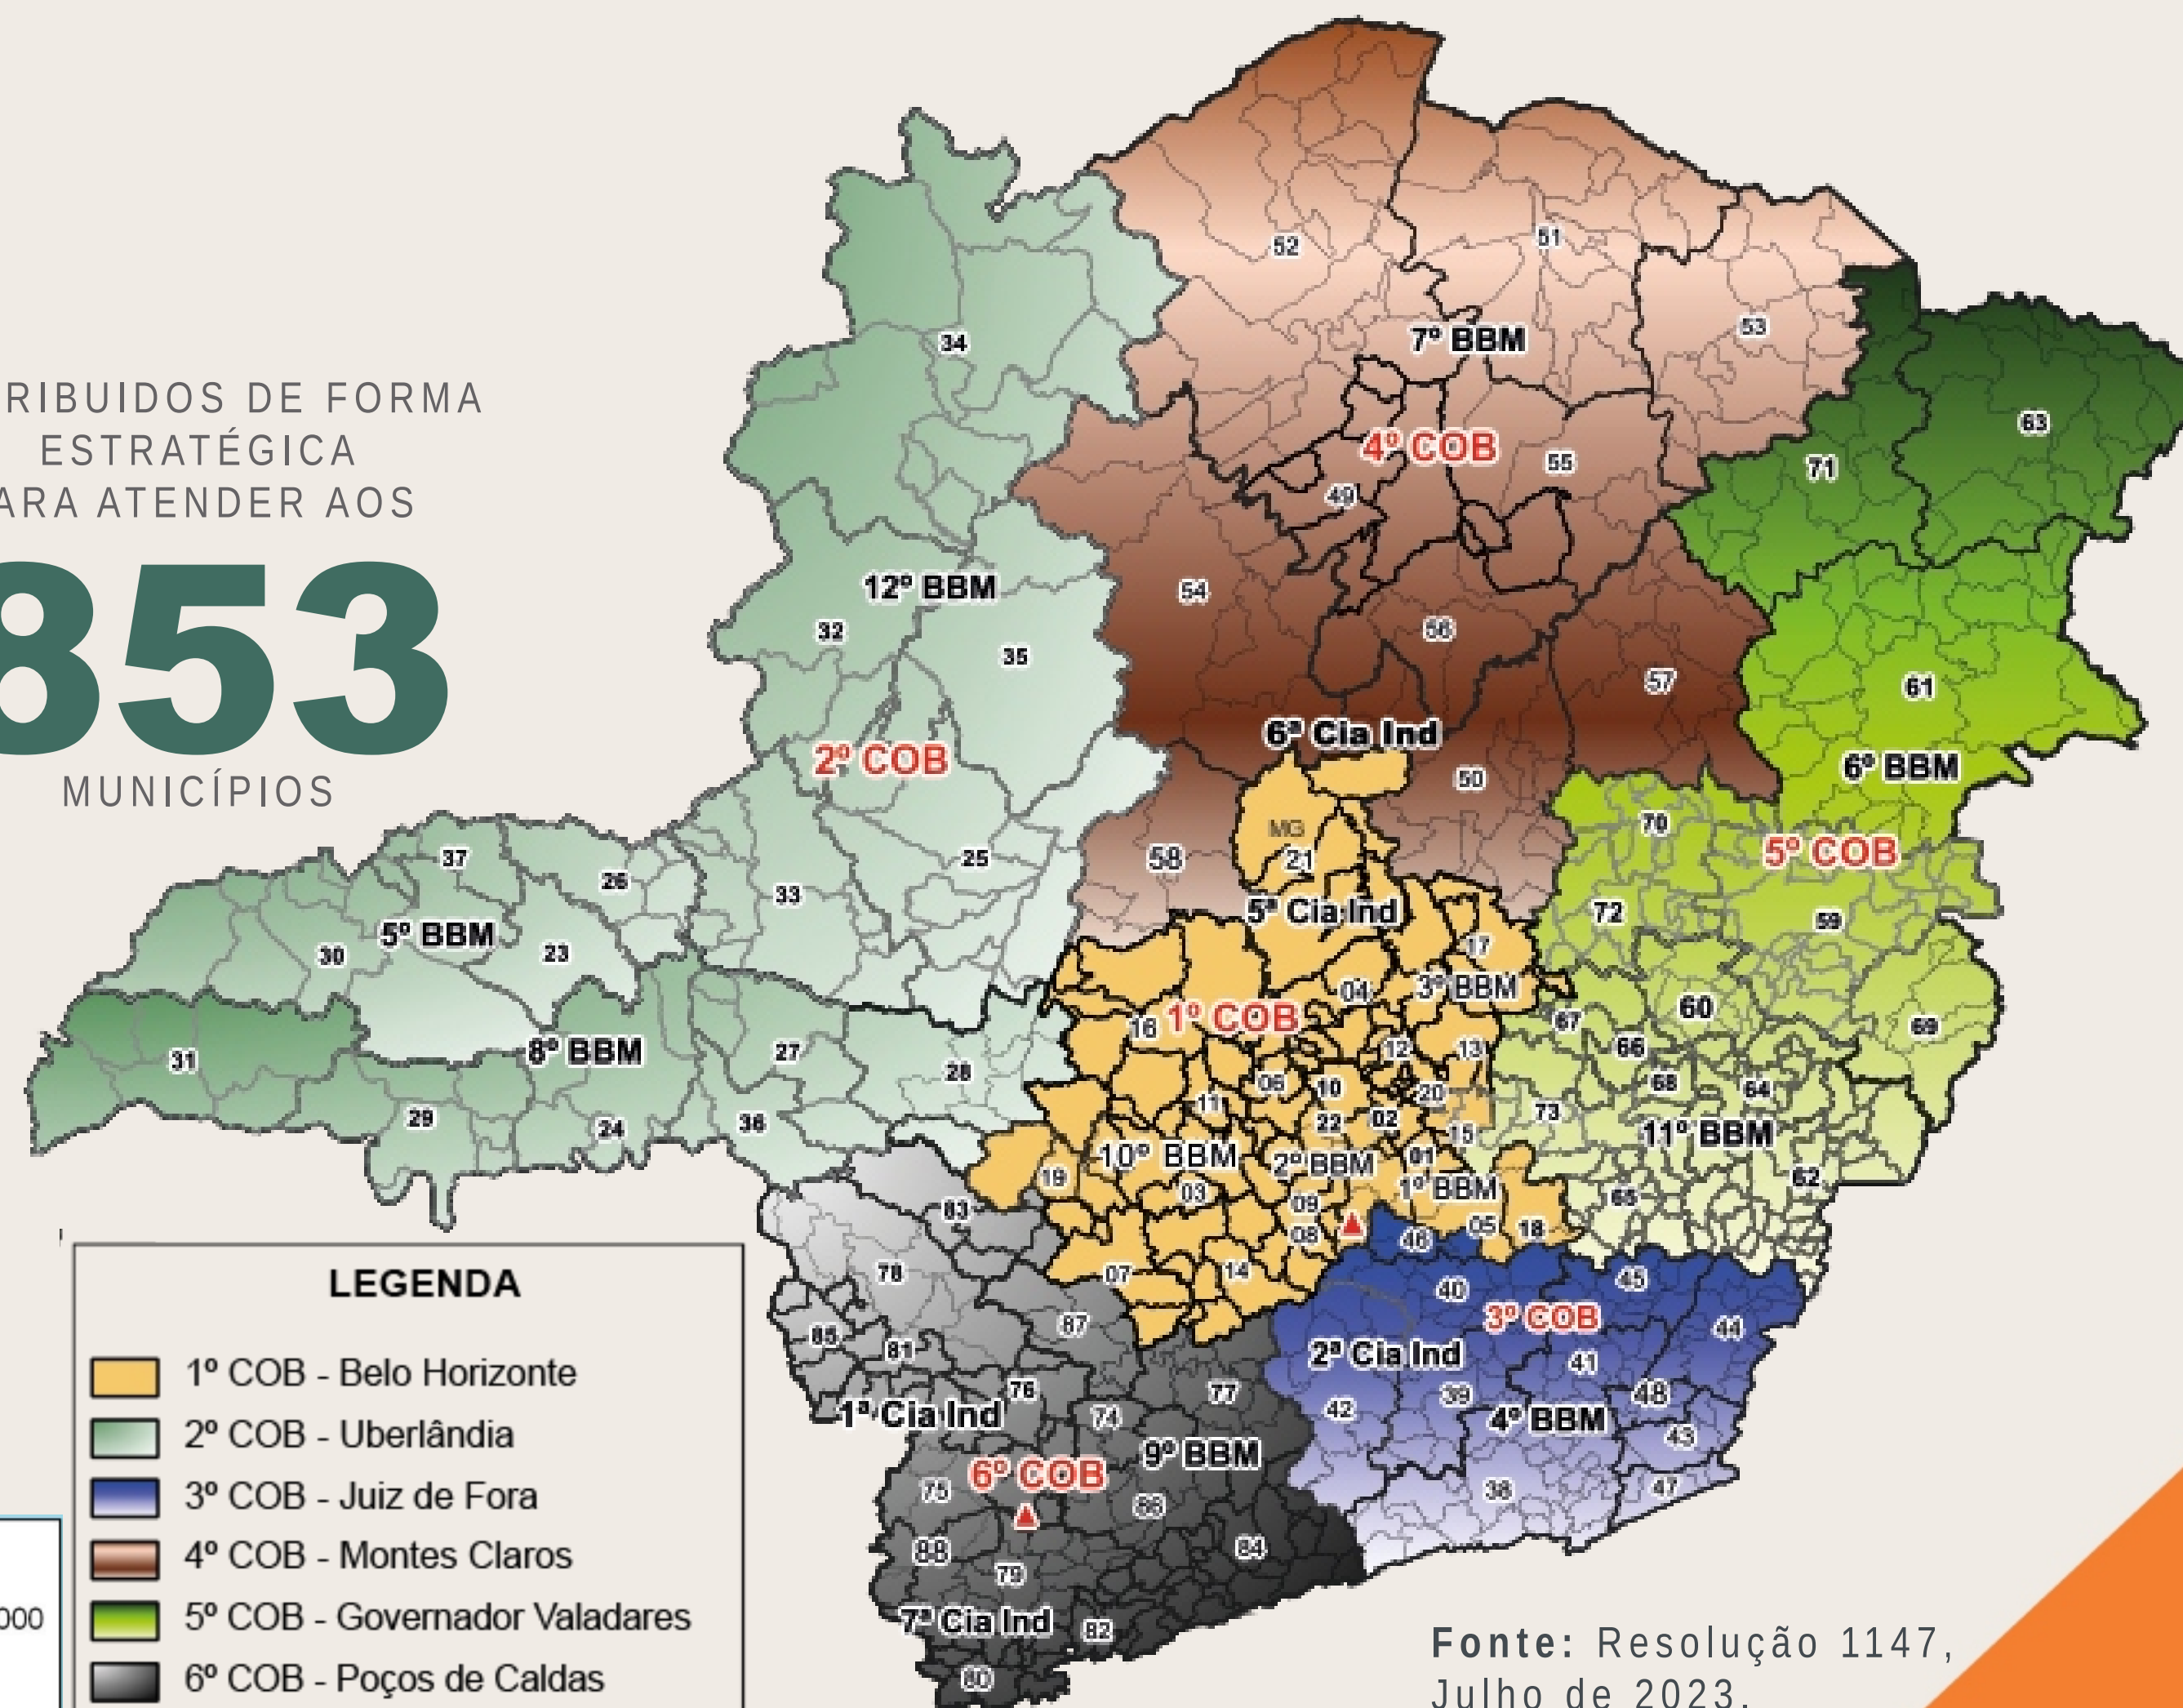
RIBUIDOS DE FORMA ESTRATÉGICA ARA ATENDER AOS

853

MUNICÍPIOS

52
51
7º BBM
53
34
4º COB
55
63
71
49
12º BBM
54
56
32
35
57
61
6ª Cia Ind
2º COB
50
6º BBM
MG
70
21
5º COB
58
25
37
26
33
5ª Cia Ind
72
59
5º BBM
23
30
17
04
3º BBM
60
1º COB
16
67
69
31
8º BBM
27
66
12
13
28
68
06
10
64
20
29
24
36
11
22
02
73
11º BBM
15
10º BBM
2º BBM
19
01
62
03
1º BBM
65
09
83
08
05
18
46
78
07
14
45
40
3º COB
87
44
85
81
2ª Cia Ind
41
76
77
1ª Cia Ind
74
39
48
42
4º BBM
43
9º BBM
6º COB
75
86
38
47
88
84
79
7ª Cia Ind
82
80

LEGENDA
1º COB - Belo Horizonte
2º COB - Uberlândia
3º COB - Juiz de Fora
4º COB - Montes Claros
5º COB - Governador Valadares
6º COB - Poços de Caldas

000

Fonte: Resolução 1147, Julho de 2023.